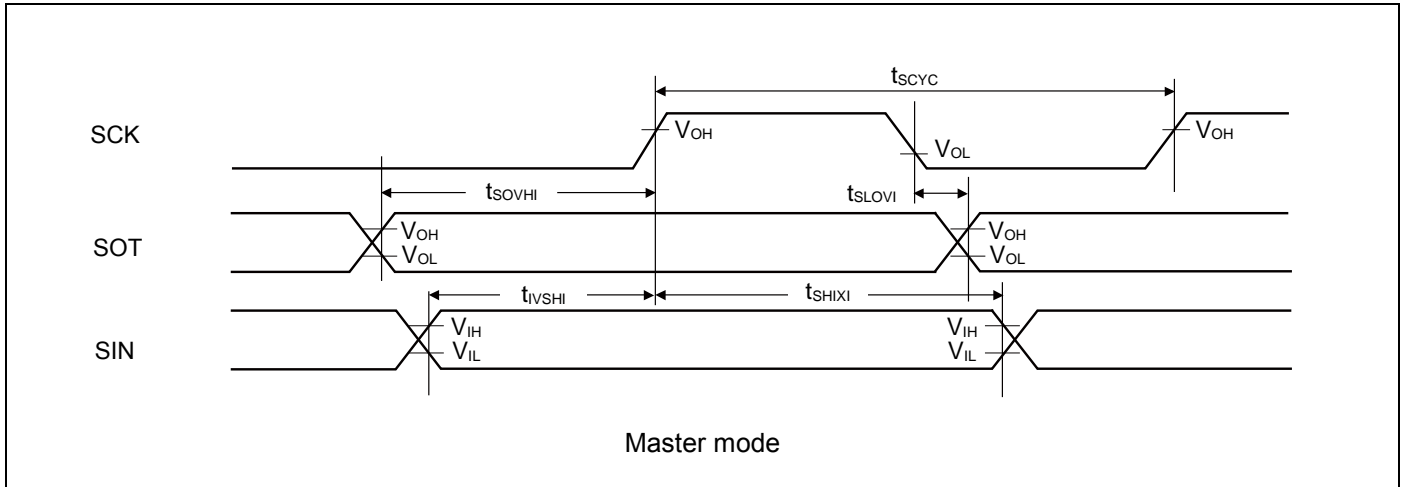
$t_{SCYC}$

SCK

$V_{OH}$

$V_{OL}$

$V_{OH}$

$t_{SOVHI}$

$t_{SLOVI}$

SOT

$V_{OH}$

$V_{OL}$

$V_{OH}$

$V_{OL}$

$t_{IVSHI}$

$t_{SHIXI}$

SIN

$V_{IH}$

$V_{IL}$

$V_{IH}$

$V_{IL}$

Master mode